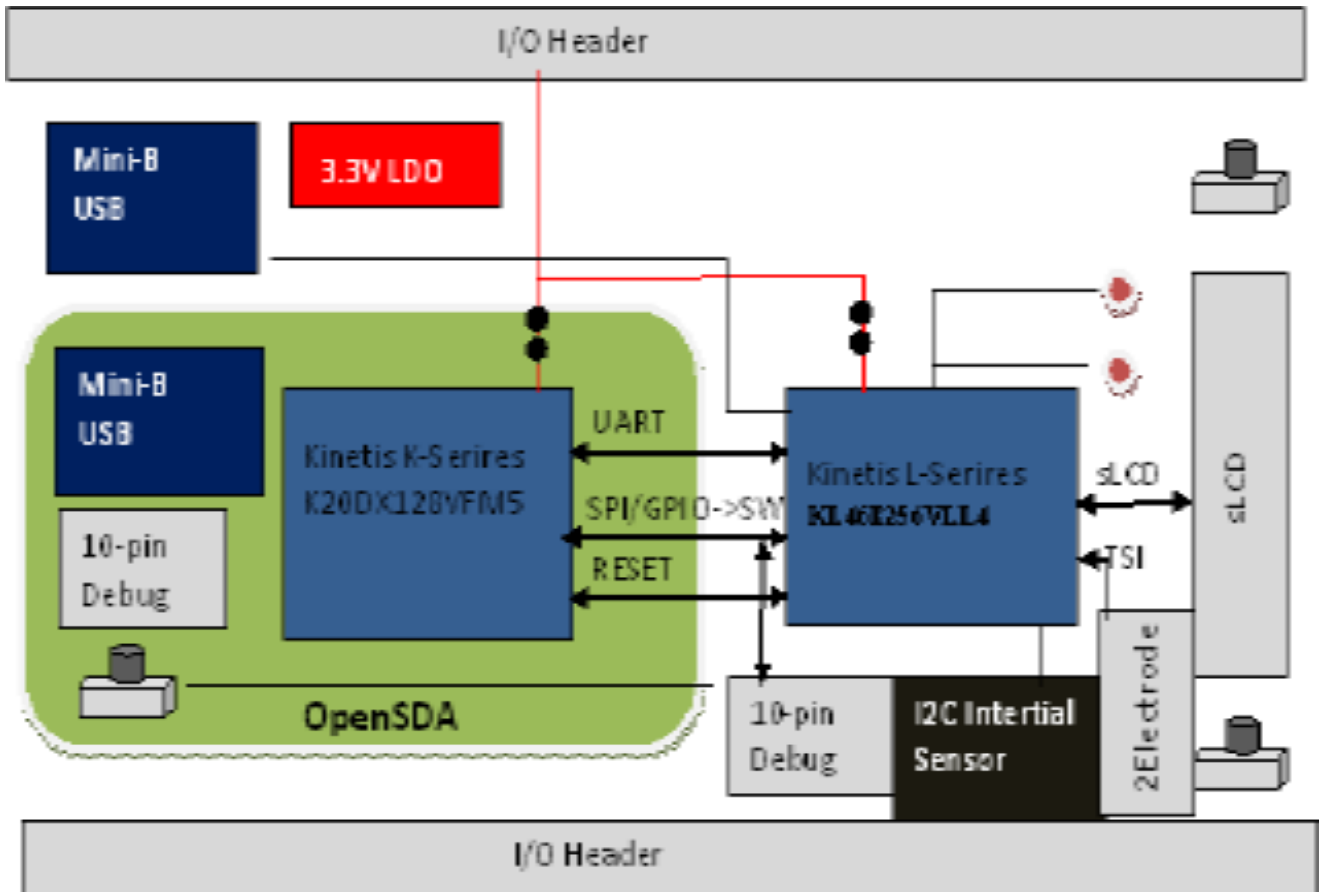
I/O Header

Mini-B USB

3.3V LDO

Mini-B USB

Kinetis K-Serires K20DX128VFM5

10-pin Debug

OpenSDA

UART

SPI/GPIO->SW

RESET

Kinetis L-Serires KL46Z256VLL4

sLCD

TSI

sLCD

10-pin Debug

I2C Intertial Sensor

2Electrode

I/O Header